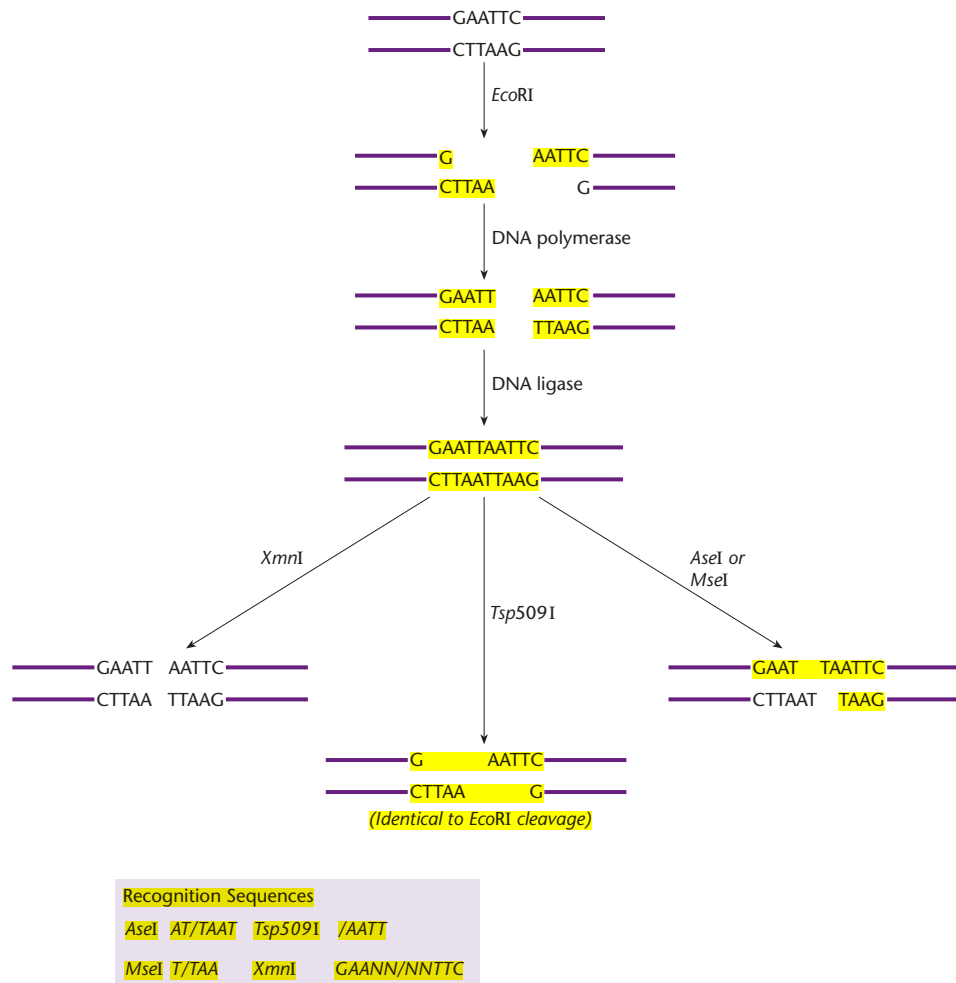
GAATTC
CTTAAG

EcoRI

G AATTC
CTTAA G

DNA polymerase

GAATT AATTC
CTTAA TTAAG

DNA ligase

GAATTAATTC
CTTAATTAAG

XmnI

Tsp509I

AseI or MseI

GAATT AATTC
CTTAA TTAAG

G AATTC
CTTAA G
(Identical to EcoRI cleavage)

GAAT TAATTC
CTTAAT TAAG

Recognition Sequences
AseI AT/TAAT Tsp509I /AATT
MseI T/TAA XmnI GAANN/NNTTC